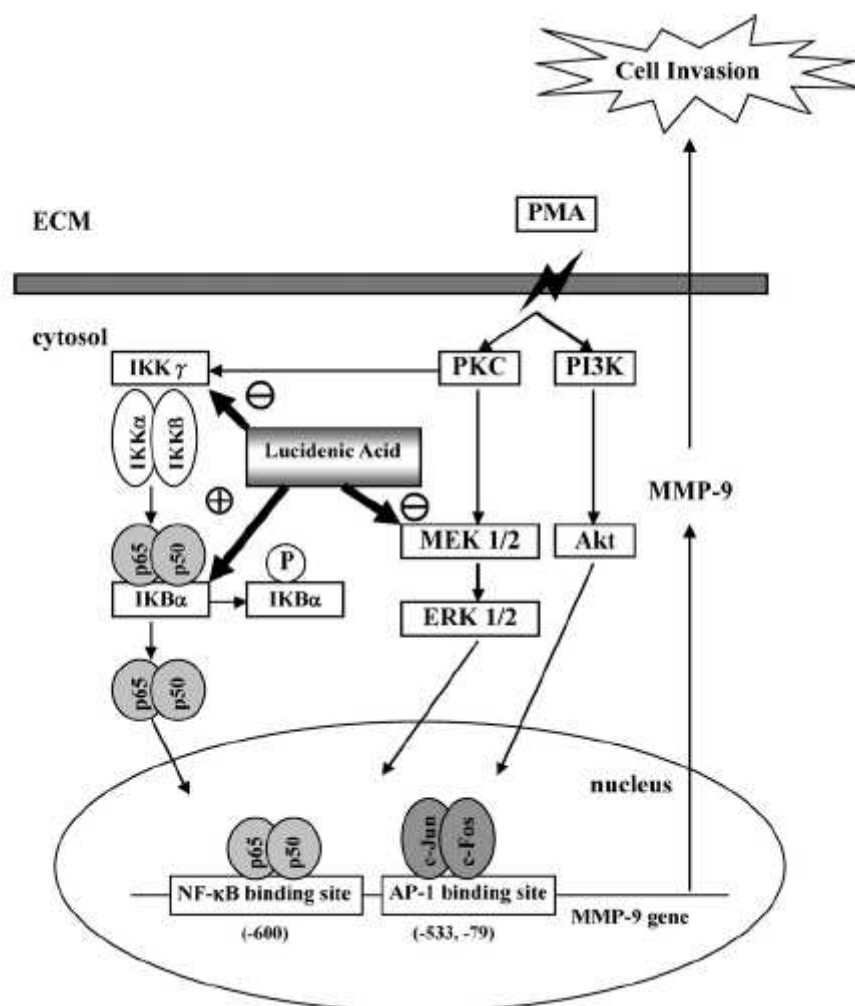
Cell Invasion

ECM

PMA

cytosol

IKK $\gamma$

PKC

PI3K

$\ominus$

IKKα

IKKß

Lucidenic Acid

$\oplus$

$\ominus$

MMP-9

p65

p50

MEK 1/2

Akt

P

IKBα

IKBα

ERK 1/2

p65

p50

nucleus

p65

p50

c-Jun

c-Fos

NF-κB binding site

AP-1 binding site

MMP-9 gene

(-600)

(-533, -79)